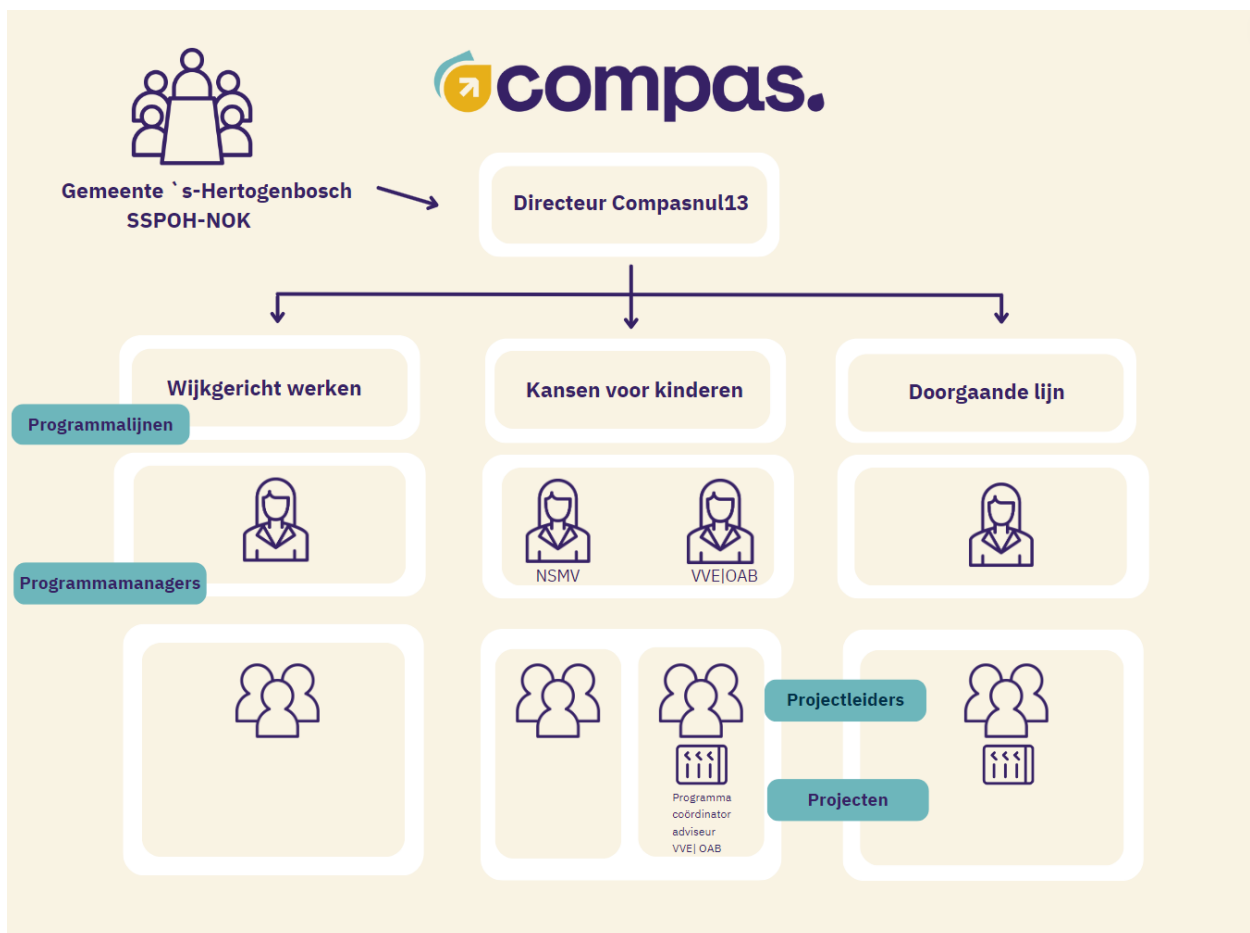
compas.

Gemeente `s-Hertogenbosch
SSPOH-NOK

Directeur Compasnul13

Wijkgericht werken

Kansen voor kinderen

Doorgaande lijn

Programmalijnen

Programmamanagers

NSMV

VVE|OAB

Projectleiders

Projecten

Programma coördinator adviseur VVE| OAB